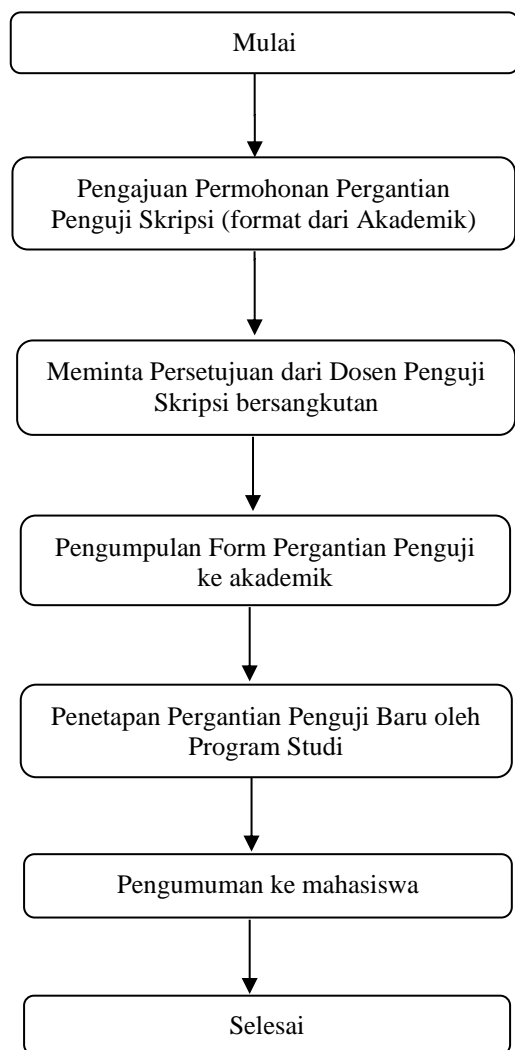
Mulai

Pengajuan Permohonan Pergantian Penguji Skripsi (format dari Akademik)

Meminta Persetujuan dari Dosen Penguji Skripsi bersangkutan

Pengumpulan Form Pergantian Penguji ke akademik

Penetapan Pergantian Penguji Baru oleh Program Studi

Pengumuman ke mahasiswa

Selesai